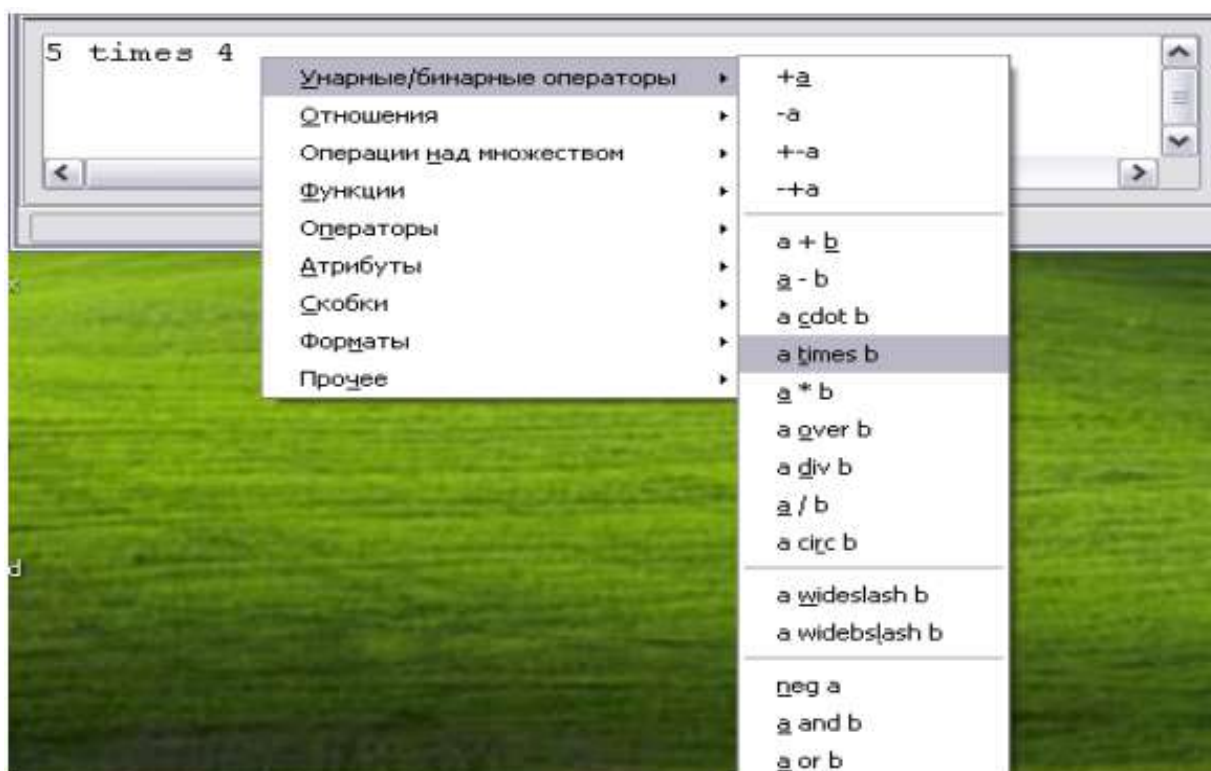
5 times 4

Унарные/бинарные операторы
Отношения
Операции над множеством
Функции
Операторы
Атрибуты
Скобки
Форматы
Прочее

+a
-a
+-a
-+a
a + b
a - b
a cdot b
a times b
a * b
a over b
a div b
a / b
a circ b
a wideslash b
a widebslash b
neg a
a and b
a or b